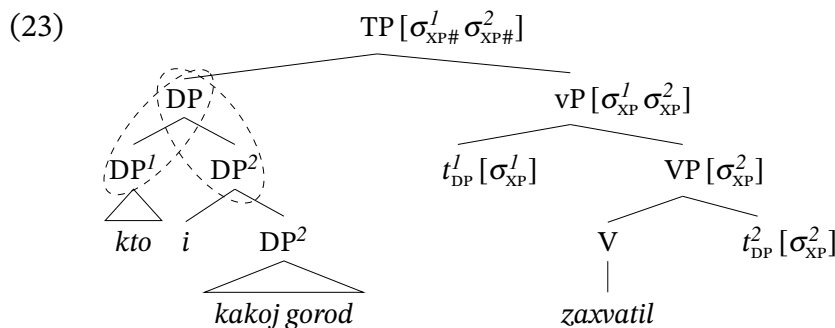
(23)

TP $[\sigma^{1}_{XP\#}\ \sigma^{2}_{XP\#}]$

DP

vP $[\sigma^{1}_{XP}\ \sigma^{2}_{XP}]$

DP$^{1}$

DP$^{2}$

$t^{1}_{DP}$ $[\sigma^{1}_{XP}]$

VP $[\sigma^{2}_{XP}]$

*kto*

*i*

DP$^{2}$

V

$t^{2}_{DP}$ $[\sigma^{2}_{XP}]$

*kakoj gorod*

*zaxvatil*